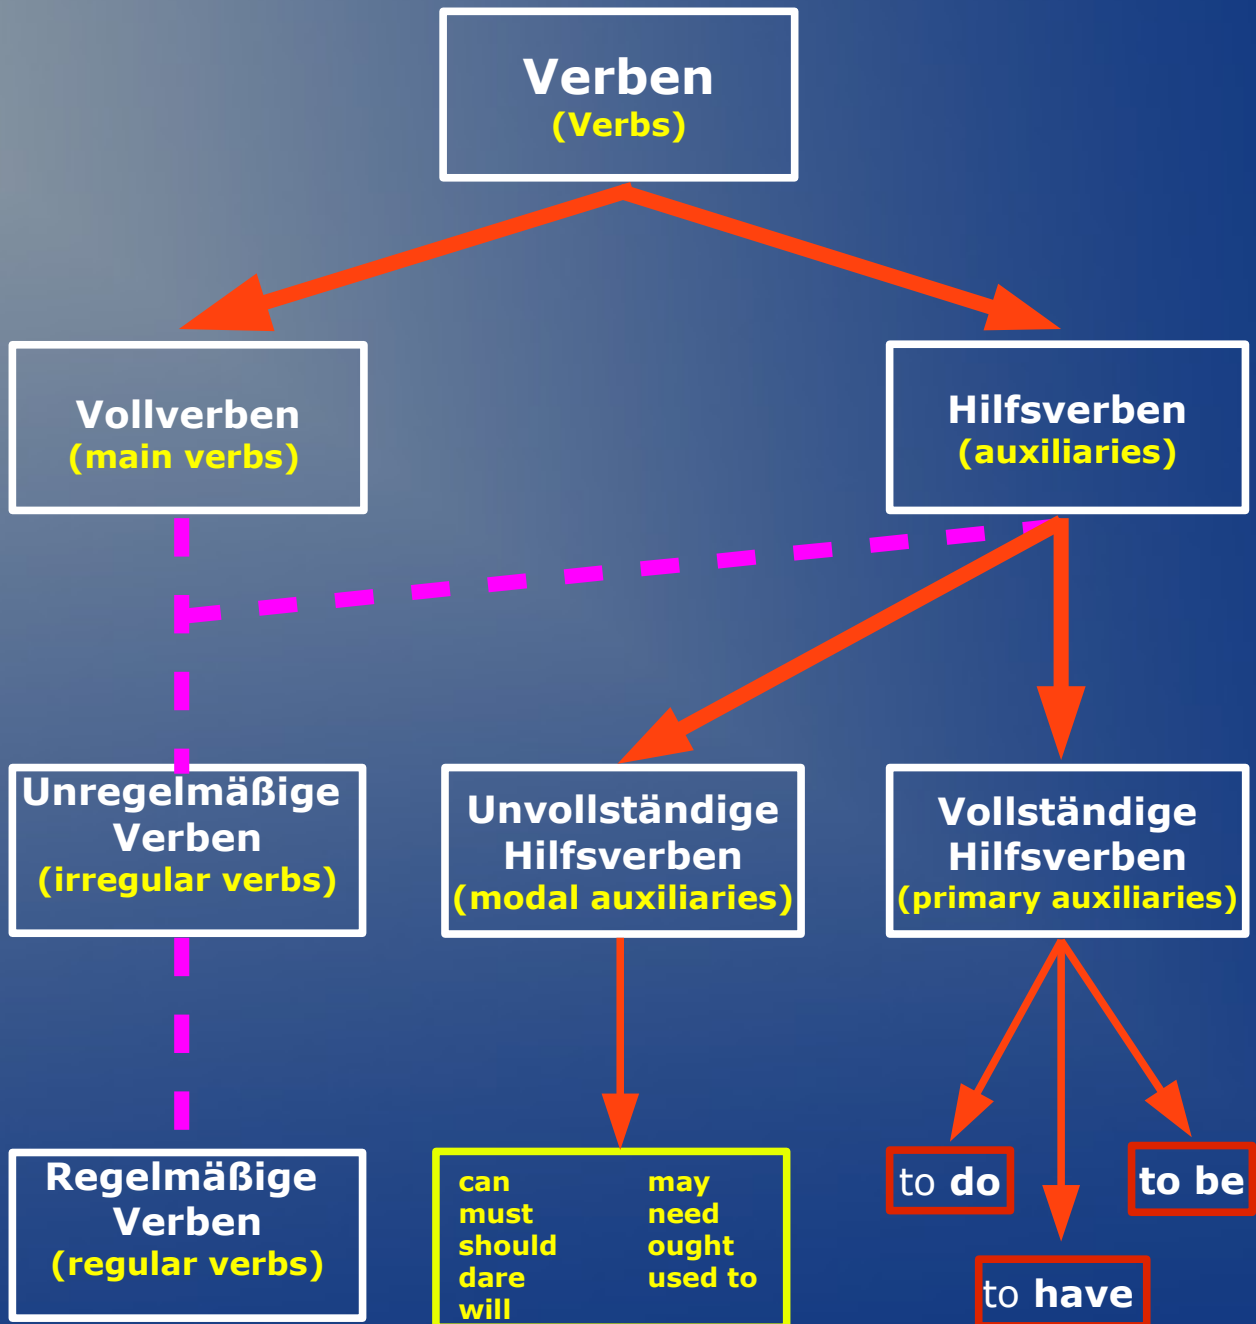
Verben
(Verbs)

Vollverben
(main verbs)

Hilfsverben
(auxiliaries)

Unregelmäßige Verben
(irregular verbs)

Unvollständige Hilfsverben
(modal auxiliaries)

Vollständige Hilfsverben
(primary auxiliaries)

Regelmäßige Verben
(regular verbs)

can
must
should
dare
will

may
need
ought
used to

to do

to be

to have